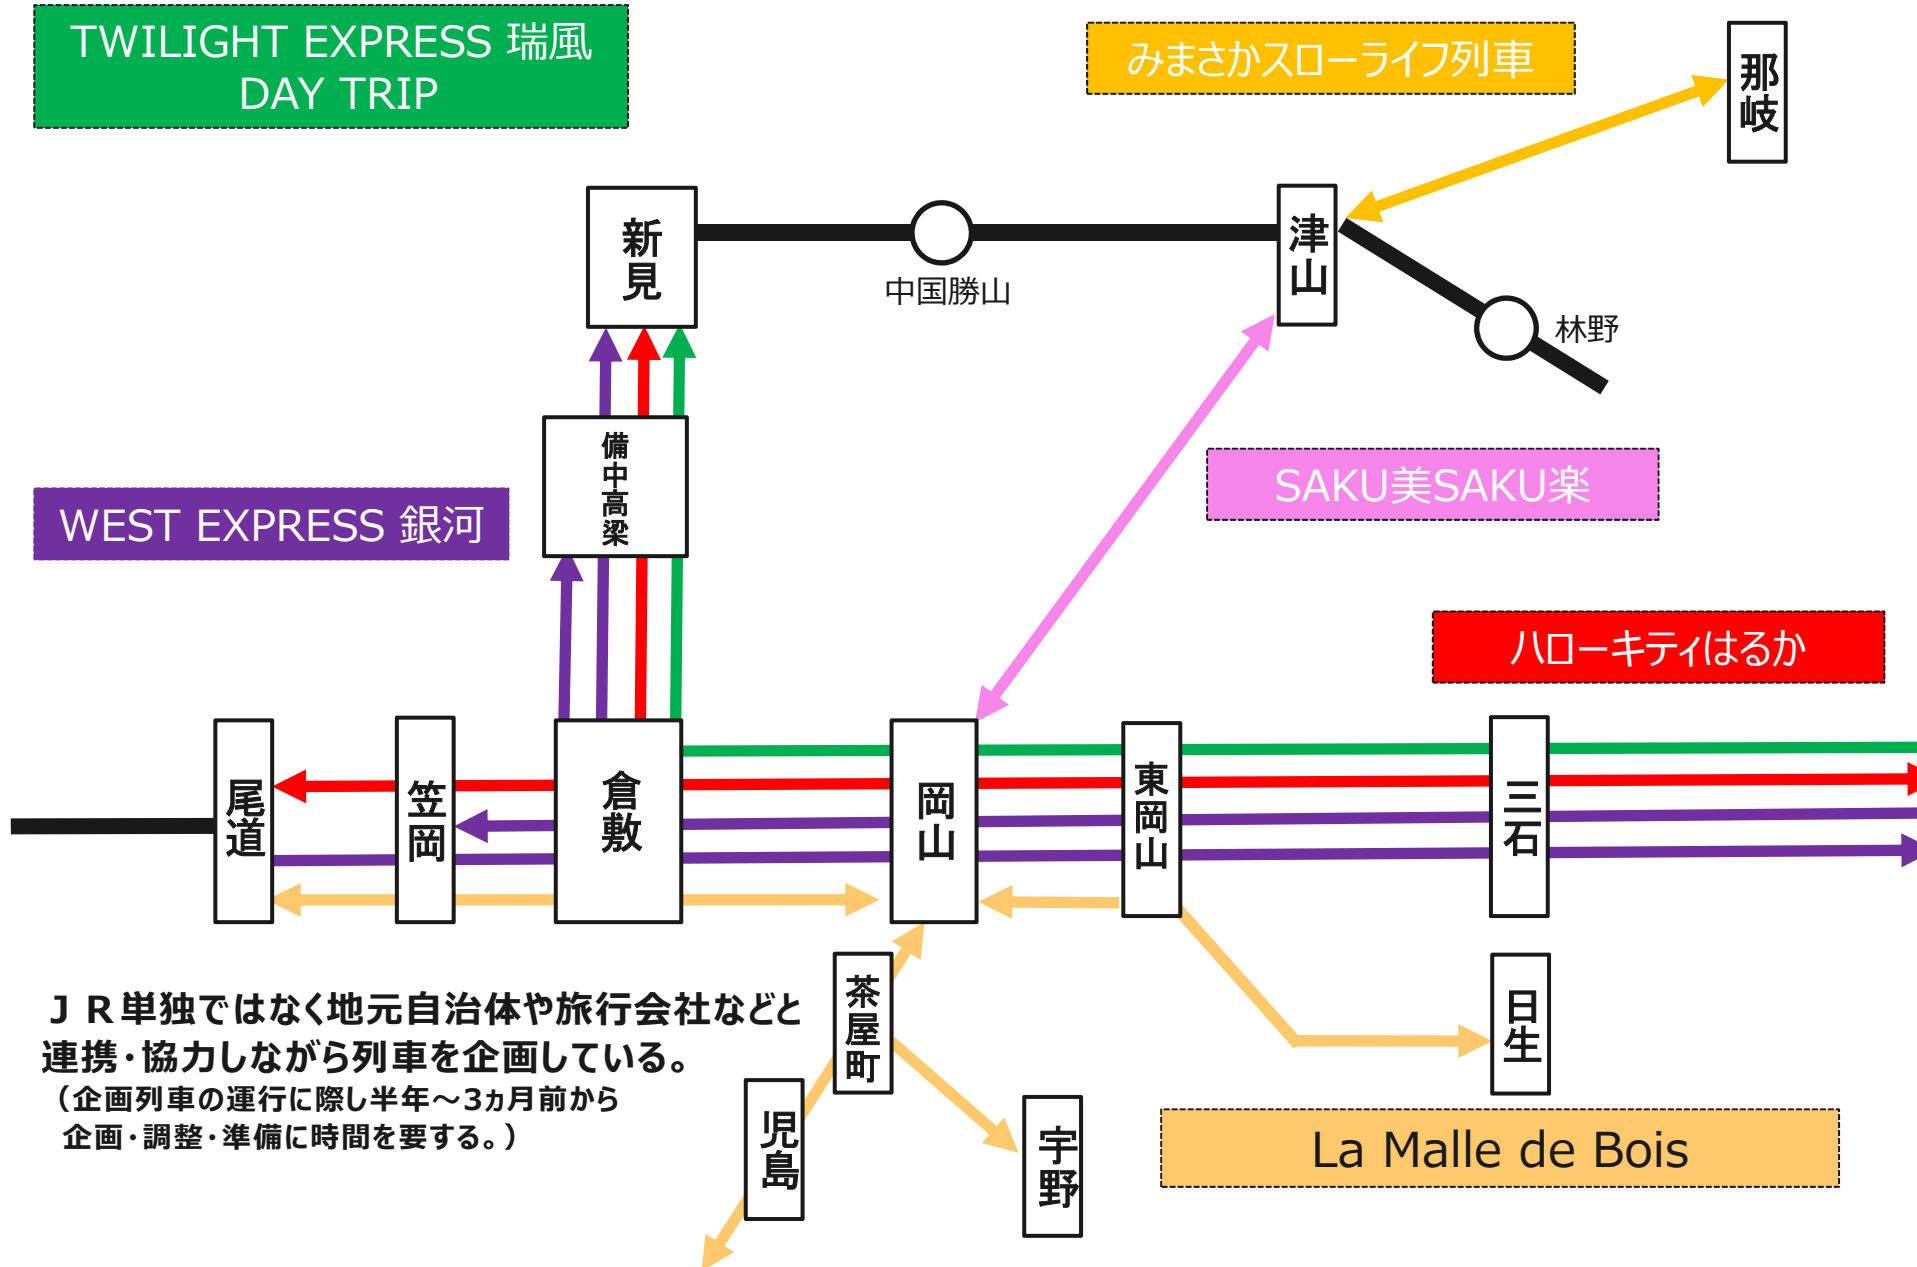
TWILIGHT EXPRESS 瑞風
DAY TRIP

みまさかスローライフ列車

那岐

新見

中国勝山

津山

林野

備中高梁

WEST EXPRESS 銀河

SAKU美SAKU楽

ハローキティはるか

尾道

笠岡

倉敷

岡山

東岡山

三石

茶屋町

日生

ＪＲ単独ではなく地元自治体や旅行会社などと連携・協力しながら列車を企画している。
（企画列車の運行に際し半年～3ヵ月前から企画・調整・準備に時間を要する。）

児島

宇野

La Malle de Bois